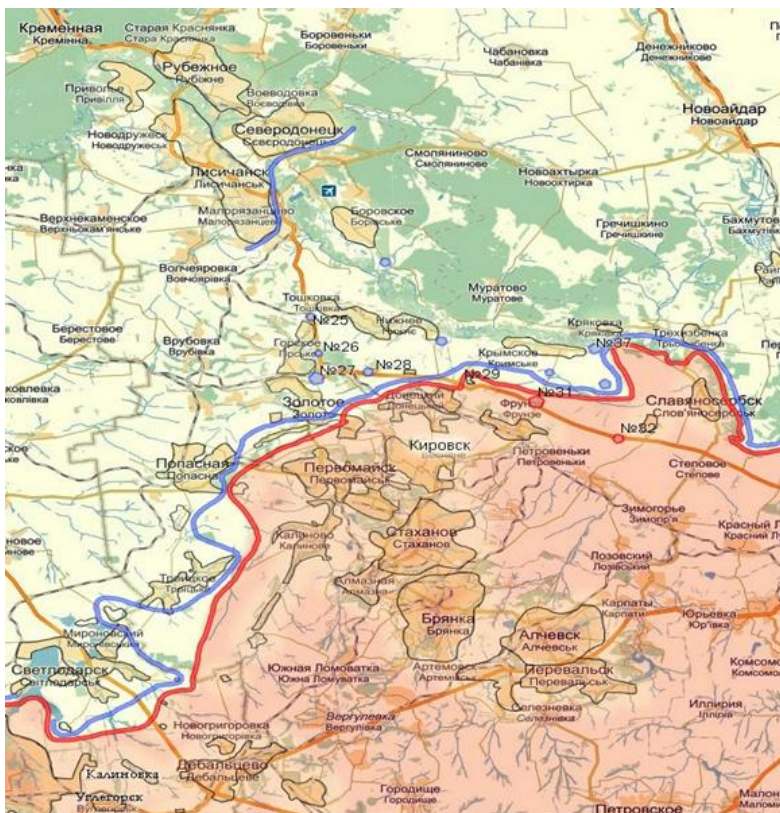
Кременная
Кремінна
Старая Краснянка
Стара Краснянка
Боровеньки
Боровеньки
Чабановка
Чабанівка
Денежниково
Денежникове
Рубежное
Рубіжне
Приволье
Привілля
Воеводовка
Воєводівка
Новоайдар
Новоайдар
Новодружеск
Новодружеськ
Северодонецк
Сєвєродонецьк
Смолянинова
Смолянинове
Новоахтырка
Новоохтирка
Лисичанск
Лисичанськ
Верхнекаменское
Верхньокам'янське
Малорязанцево
Малорязанцеве
Боровское
Борівське
Гречишкино
Гречишкине
Бахмутов
Бахмутів
Волчеяровка
Вовчоярівка
Муратово
Муратове
Тошковка
Тошківка
№25
Нижнее
Нижнє
Берестовое
Берестове
Врубовка
Врубівка
Горское
Гірське
№26
Кряковка
Криківка
№37
Трехизбенка
Трьохізбенка
№28
Крымское
Кримське
№27
№29
№31
ковлевка
ковлівка
Золотое
Золоте
Донецкий
Донецький
Фрунзе
Фрунзе
Славяносербск
Слов'яносербськ
№32
Кировск
Кіровськ
Петровеньки
Петровеньки
Попасная
Попасна
Первомайск
Первомайськ
Степовое
Степове
Зимогорье
Зимогір'я
Красный
Красний
Калиново
Калинове
Стаханов
Стаханов
Лозовский
Лозовський
ново
нове
Троицкое
Троїцьке
Алмазная
Алмазна
Брянка
Брянка
Карпаты
Карпати
Юрьевка
Юр'ївка
Мироновский
Миронівський
Алчевск
Алчевськ
Комсомо
Комсомо
Светлодарск
Світлодарськ
Южная Ломоватка
Южна Ломоватка
Артемовск
Артемівськ
Перевальск
Перевальськ
Селезневка
Селезнівка
Иллирия
Іллірія
Новогригоровка
Новогригорівка
Вергулевка
Вергулівка
Калиновка
Дебальцево
Дебальцеве
Углегорск
Вуглегірськ
Городище
Городище
Петровское
Малон
Малон